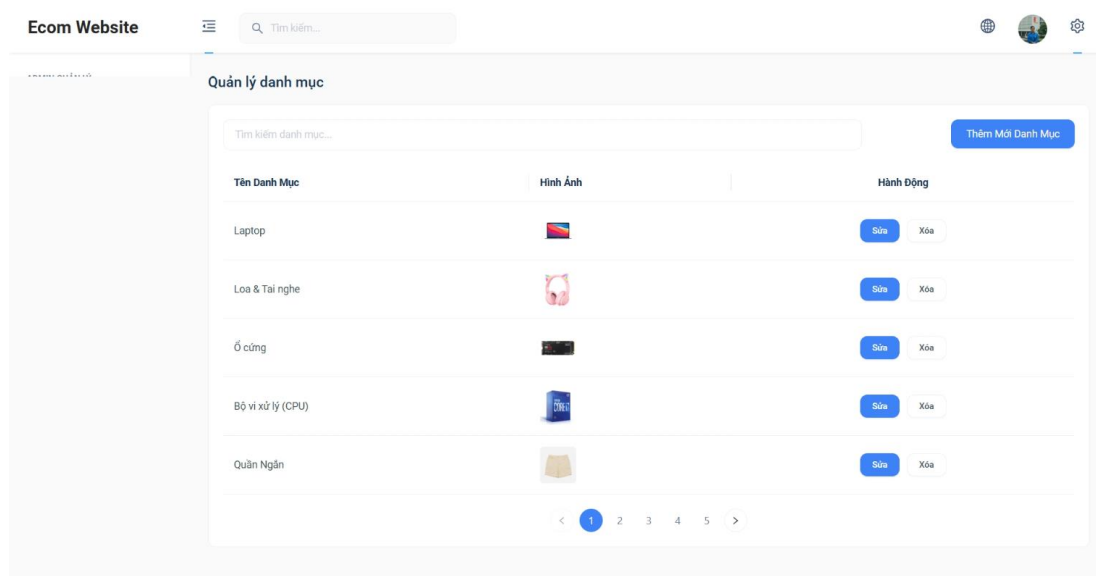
Ecom Website

Tìm kiếm...

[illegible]

Quản lý danh mục

Tìm kiếm danh mục...

Thêm Mới Danh Mục

| Tên Danh Mục | Hình Ảnh | Hành Động |
|---|---|---|
| Laptop | | Sửa Xóa |
| Loa & Tai nghe | | Sửa Xóa |
| Ổ cứng | | Sửa Xóa |
| Bộ vi xử lý (CPU) | | Sửa Xóa |
| Quần Ngắn | | Sửa Xóa |

< 1 2 3 4 5 >